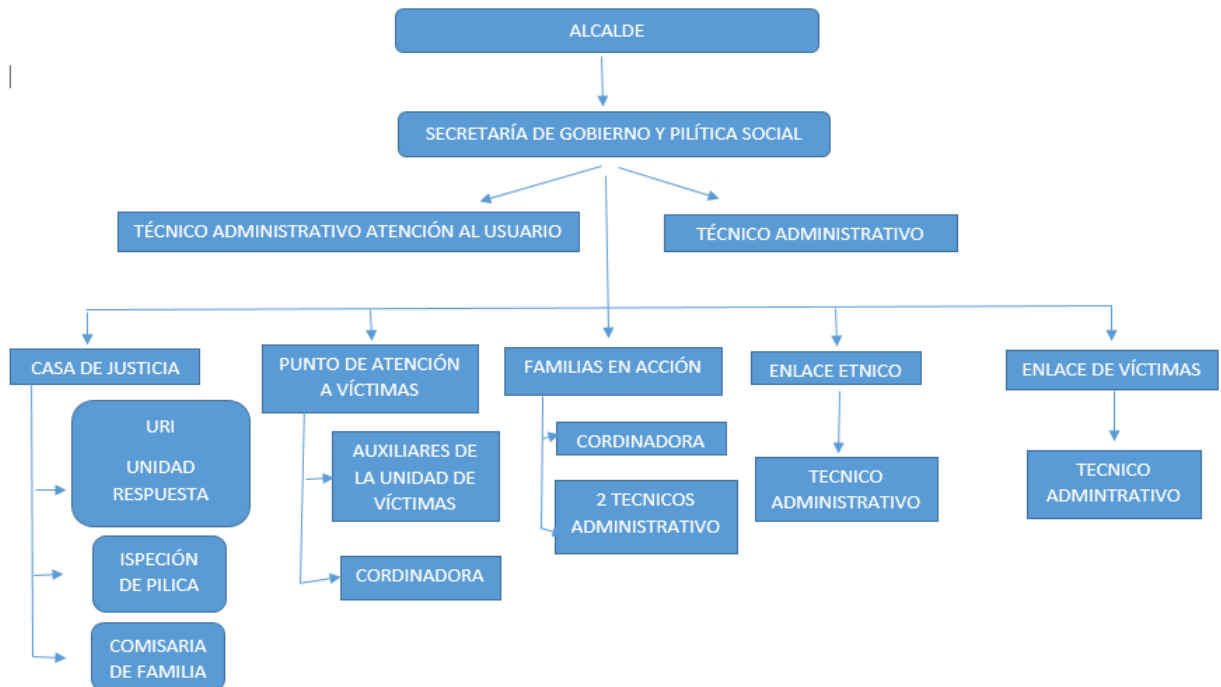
ALCALDE

SECRETARÍA DE GOBIERNO Y PILÍTICA SOCIAL

TÉCNICO ADMINISTRATIVO ATENCIÓN AL USUARIO

TÉCNICO ADMINISTRATIVO

CASA DE JUSTICIA

URI

UNIDAD RESPUESTA

ISPECIÓN DE PILICA

COMISARIA DE FAMILIA

PUNTO DE ATENCIÓN A VÍCTIMAS

AUXILIARES DE LA UNIDAD DE VÍCTIMAS

CORDINADORA

FAMILIAS EN ACCIÓN

CORDINADORA

2 TECNICOS ADMINISTRATIVO

ENLACE ETNICO

TECNICO ADMINISTRATIVO

ENLACE DE VÍCTIMAS

TECNICO ADMINTRATIVO